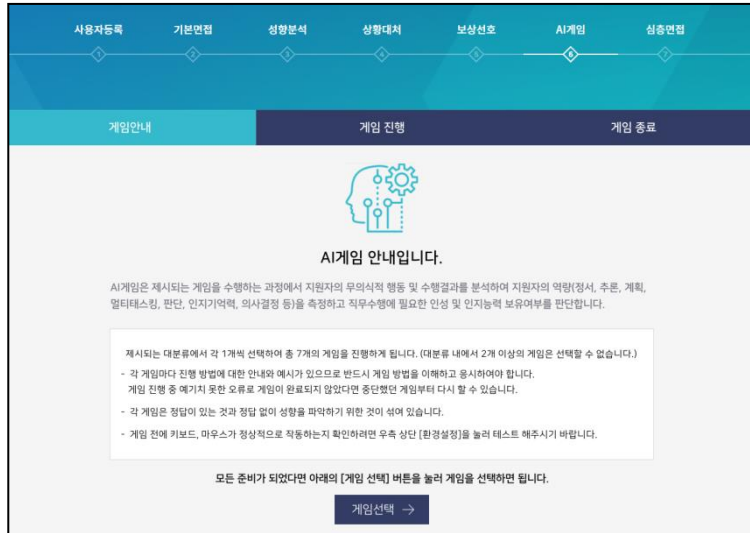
사용자등록 기본면접 성향분석 상황대처 보상선호 AI게임 심층면접

1 2 3 4 5 6 7

게임안내 게임 진행 게임 종료

AI게임 안내입니다.

AI게임은 제시되는 게임을 수행하는 과정에서 지원자의 무의식적 행동 및 수행결과를 분석하여 지원자의 역량(정서, 추론, 계획, 멀티태스킹, 판단, 인지기억력, 의사결정 등)을 측정하고 직무수행에 필요한 인성 및 인지능력 보유여부를 판단합니다.

제시되는 대분류에서 각 1개씩 선택하여 총 7개의 게임을 진행하게 됩니다. (대분류 내에서 2개 이상의 게임은 선택할 수 없습니다.)

- 각 게임마다 진행 방법에 대한 안내와 예시가 있으므로 반드시 게임 방법을 이해하고 응시하여야 합니다. 게임 진행 중 예기치 못한 오류로 게임이 완료되지 않았다면 중단했던 게임부터 다시 할 수 있습니다.

- 각 게임은 정답이 있는 것과 정답 없이 성향을 파악하기 위한 것이 섞여 있습니다.

- 게임 전에 키보드, 마우스가 정상적으로 작동하는지 확인하려면 우측 상단 [환경설정]을 눌러 테스트 해주시기 바랍니다.

모든 준비가 되었다면 아래의 [게임 선택] 버튼을 눌러 게임을 선택하면 됩니다.

게임선택 →